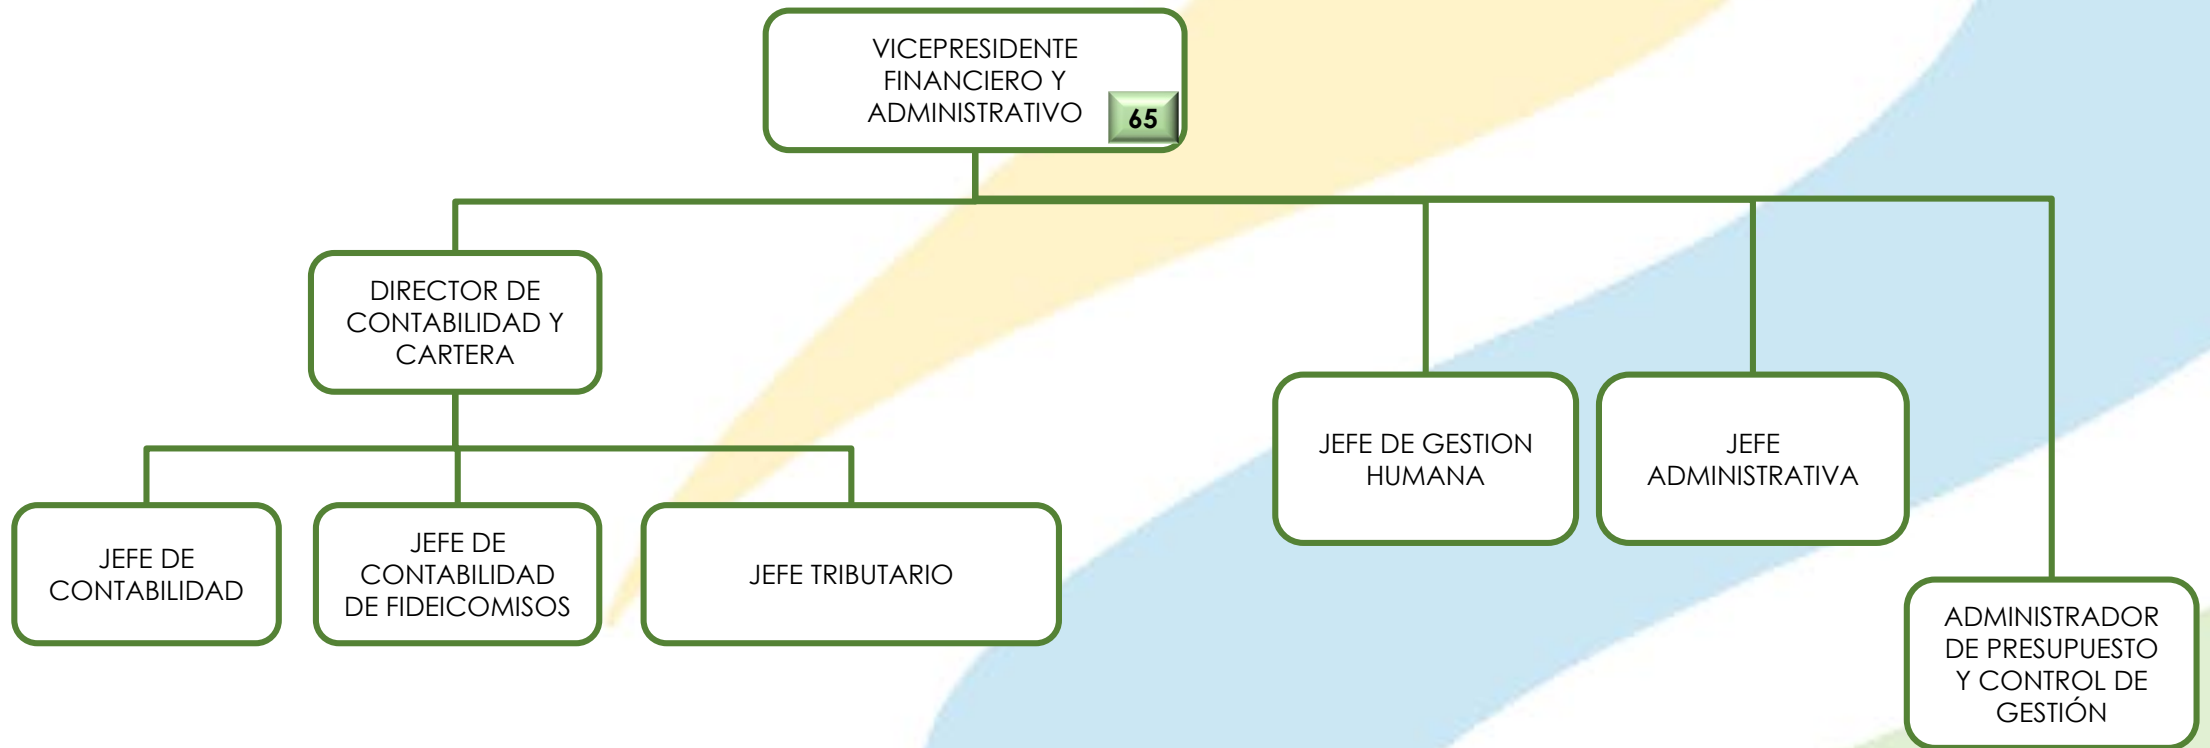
VICEPRESIDENTE FINANCIERO Y ADMINISTRATIVO
65

DIRECTOR DE CONTABILIDAD Y CARTERA

JEFE DE GESTION HUMANA

JEFE ADMINISTRATIVA

JEFE DE CONTABILIDAD

JEFE DE CONTABILIDAD DE FIDEICOMISOS

JEFE TRIBUTARIO

ADMINISTRADOR DE PRESUPUESTO Y CONTROL DE GESTIÓN